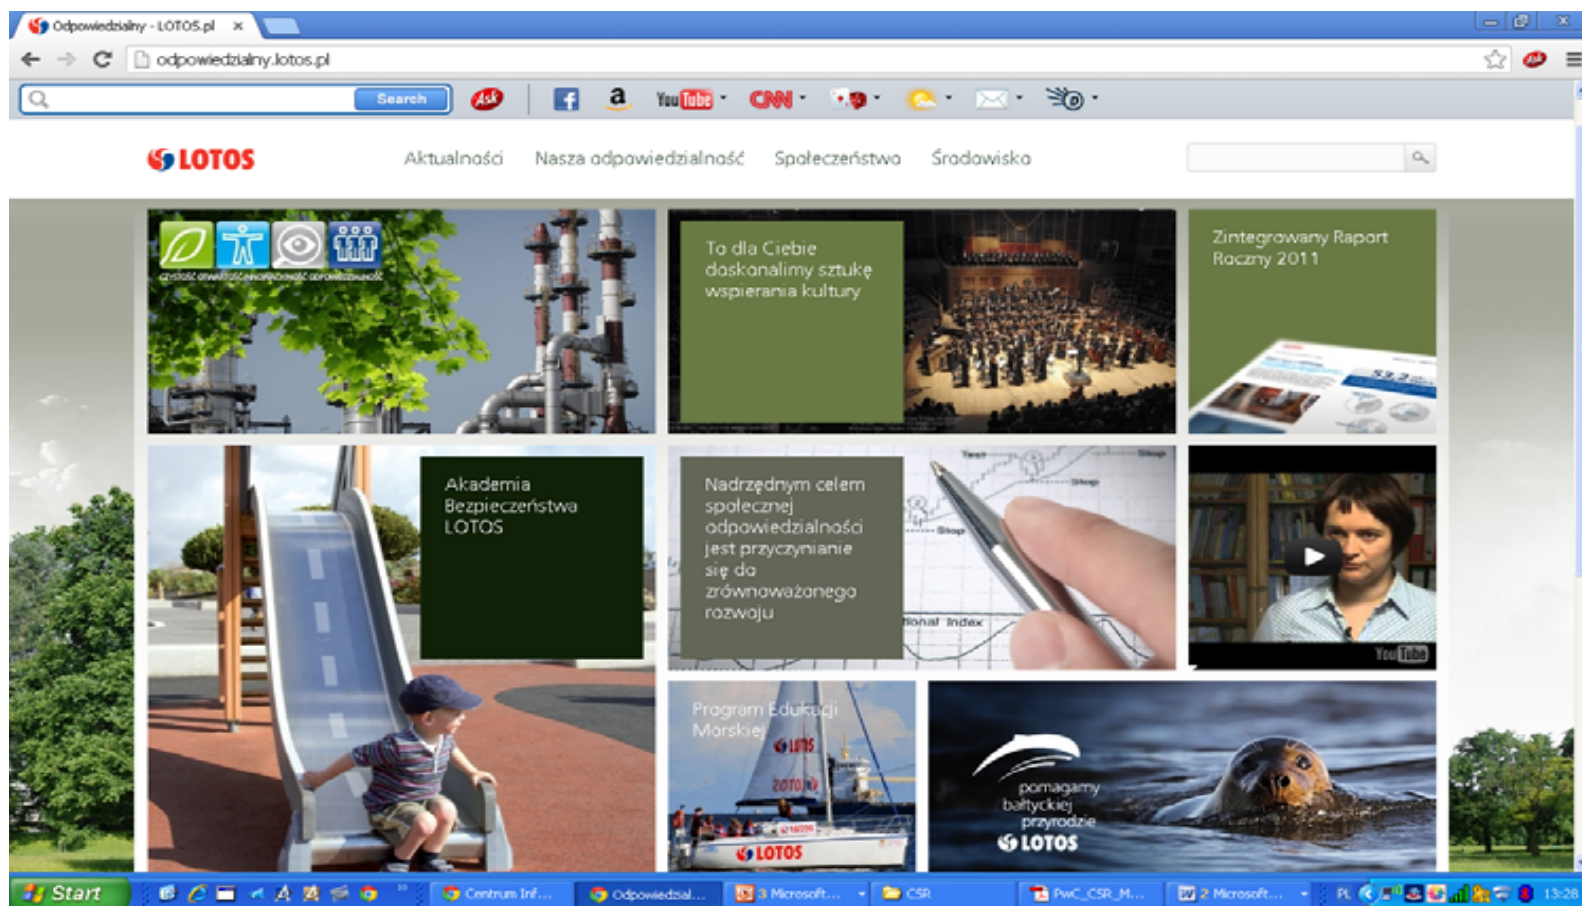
Odpowiedzialny - LOTOS.pl ×

odpowiedzialny.lotos.pl

Search

LOTOS

Aktualności Nasza odpowiedzialność Społeczeństwo Środowisko

CZYSTOŚĆ OTWARTOŚĆ INNOWACYJNOŚĆ ODPOWIEDZIALNOŚĆ

To dla Ciebie doskonalimy sztukę wspierania kultury

Zintegrowany Raport Roczny 2011

Akademia Bezpieczeństwa LOTOS

Nadrzędnym celem społecznej odpowiedzialności jest przyczynianie się do zrównoważonego rozwoju

YouTube

Program Edukacji Morskiej

LOTOS

pomagamy bałtyckiej przyrodzie LOTOS

Start Centrum Inf... Odpowiedzial... 3 Microsoft... CSR PwC_CSR_M... 2 Microsoft... PL 13:28